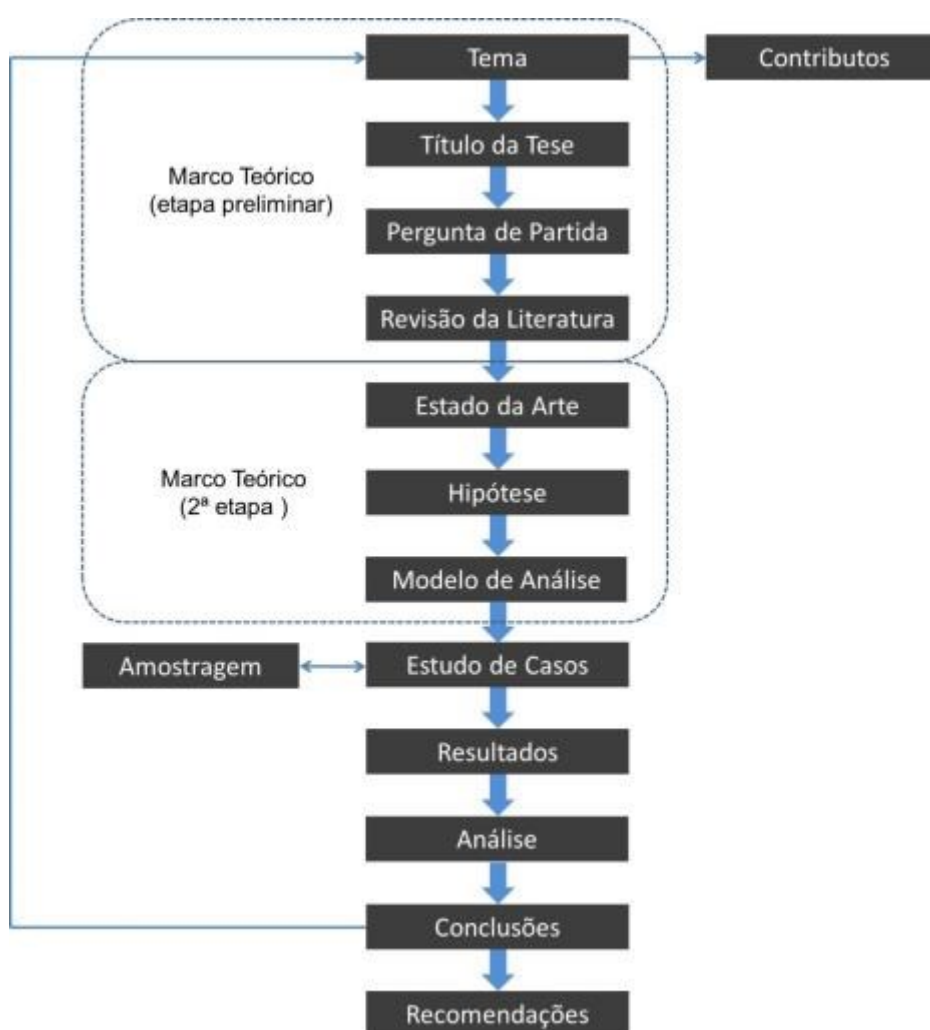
Tema

Contributos

Marco Teórico (etapa preliminar)

Título da Tese

Pergunta de Partida

Revisão da Literatura

Marco Teórico (2ª etapa )

Estado da Arte

Hipótese

Modelo de Análise

Amostragem

Estudo de Casos

Resultados

Análise

Conclusões

Recomendações